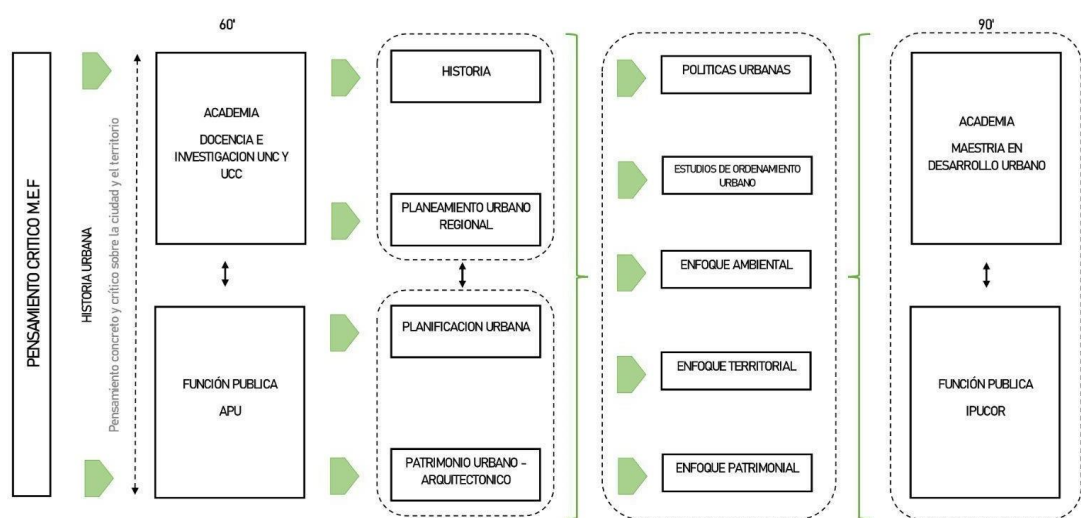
PENSAMIENTO CRITICO M.E.F

HISTORIA URBANA

Pensamiento concreto y crítico sobre la ciudad y el territorio

60'

ACADEMIA

DOCENCIA E INVESTIGACION UNC Y UCC

FUNCIÓN PUBLICA

APU

HISTORIA

PLANEAMIENTO URBANO REGIONAL

PLANIFICACION URBANA

PATRIMONIO URBANO - ARQUITECTONICO

POLITICAS URBANAS

ESTUDIOS DE ORDENAMIENTO URBANO

ENFOQUE AMBIENTAL

ENFOQUE TERRITORIAL

ENFOQUE PATRIMONIAL

90'

ACADEMIA

MAESTRIA EN DESARROLLO URBANO

FUNCIÓN PUBLICA

IPUCOR